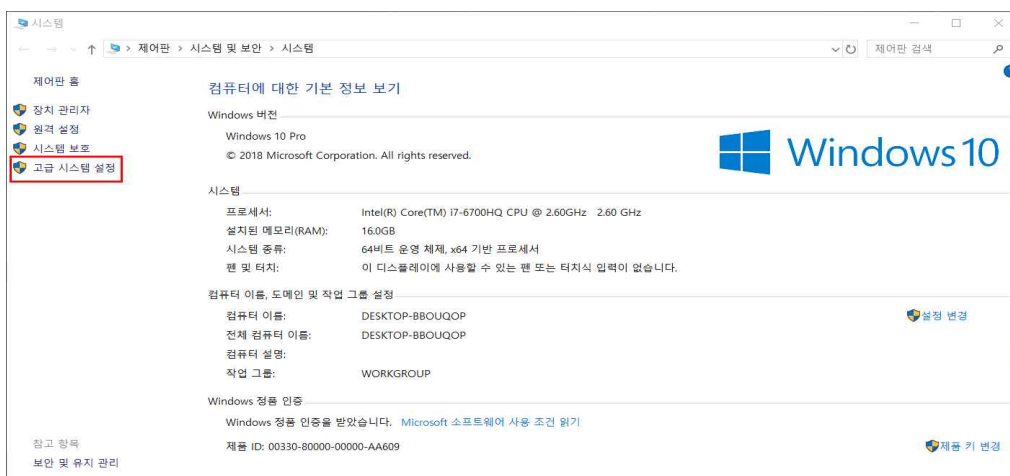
시스템

제어판 > 시스템 및 보안 > 시스템

제어판 검색

제어판 홈

장치 관리자

원격 설정

시스템 보호

고급 시스템 설정

컴퓨터에 대한 기본 정보 보기

Windows 버전

Windows 10 Pro

© 2018 Microsoft Corporation. All rights reserved.

Windows 10

시스템

| 프로세서: | Intel(R) Core(TM) i7-6700HQ CPU @ 2.60GHz 2.60 GHz |
|---|---|
| 설치된 메모리(RAM): | 16.0GB |
| 시스템 종류: | 64비트 운영 체제, x64 기반 프로세서 |
| 펜 및 터치: | 이 디스플레이에 사용할 수 있는 펜 또는 터치식 입력이 없습니다. |

컴퓨터 이름, 도메인 및 작업 그룹 설정

| 컴퓨터 이름: | DESKTOP-BBOUQOP |
|---|---|
| 전체 컴퓨터 이름: | DESKTOP-BBOUQOP |
| 컴퓨터 설명: | |
| 작업 그룹: | WORKGROUP |

설정 변경

Windows 정품 인증

Windows 정품 인증을 받았습니다. Microsoft 소프트웨어 사용 조건 읽기

제품 ID: 00330-80000-00000-AA609

제품 키 변경

참고 항목

보안 및 유지 관리